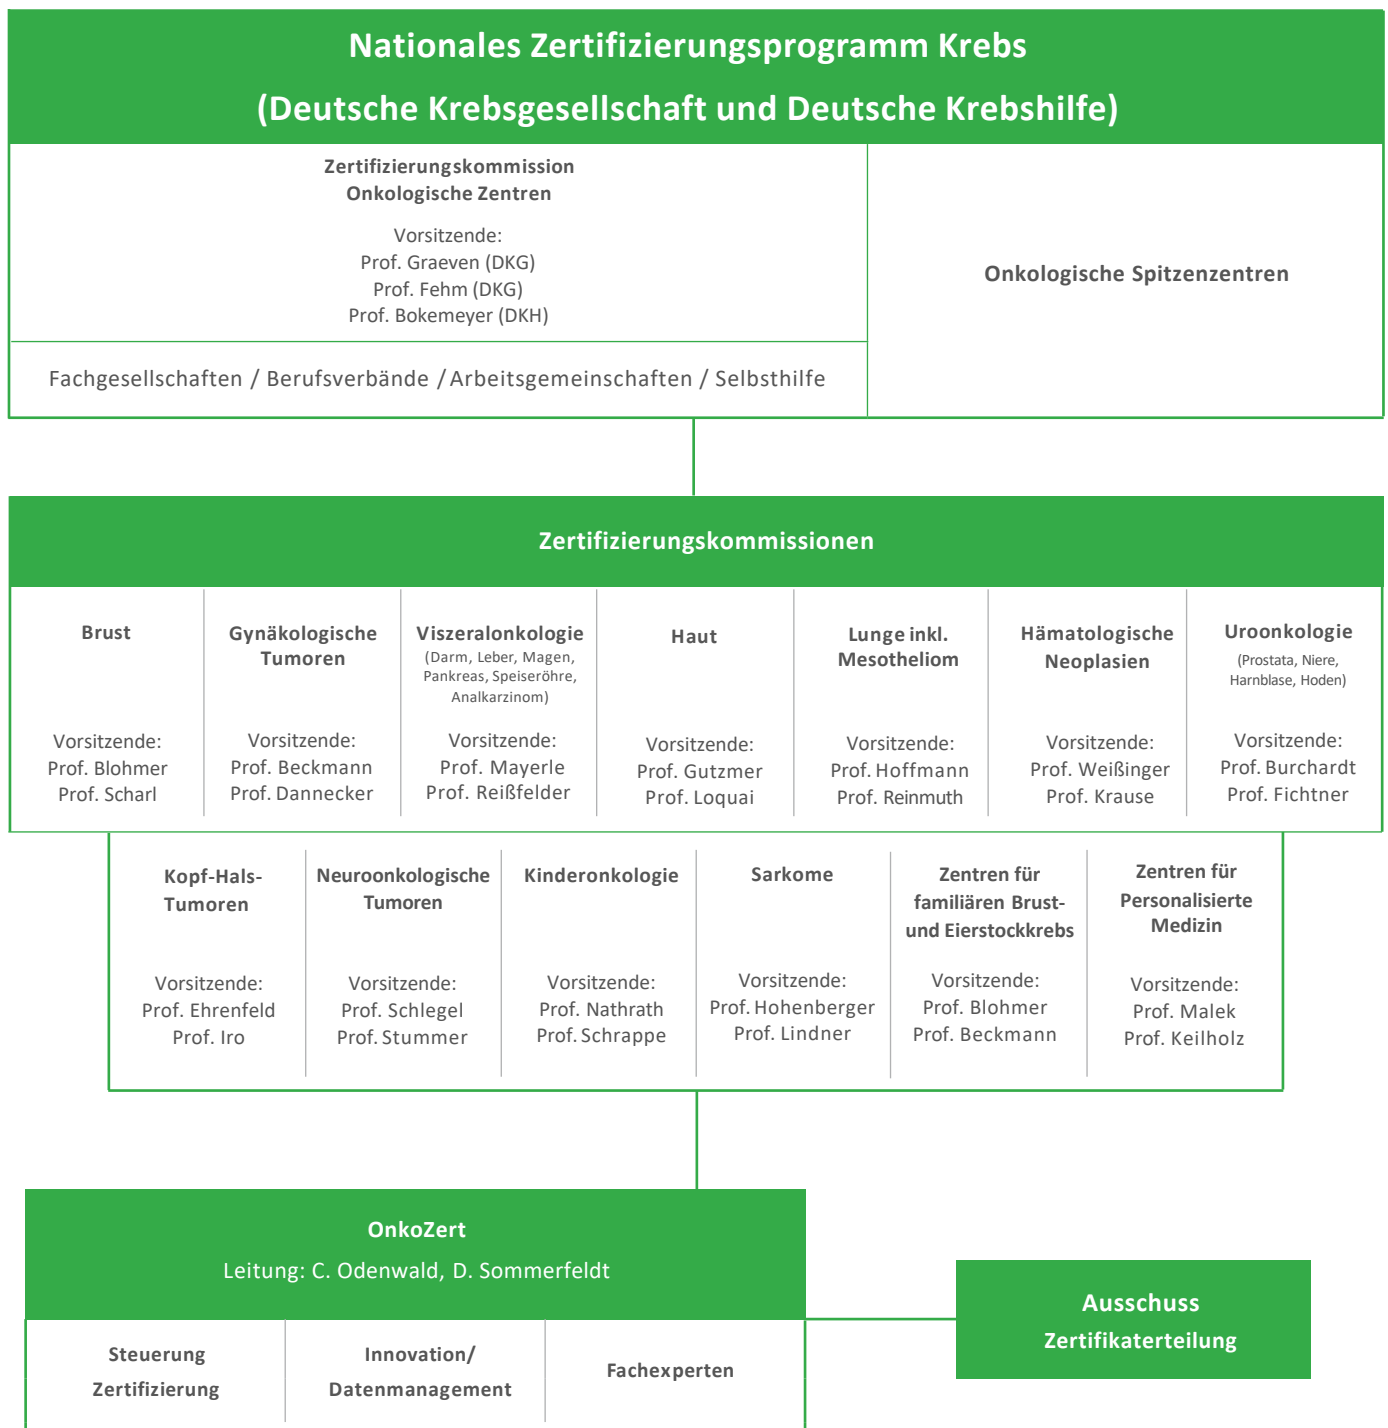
Nationales Zertifizierungsprogramm Krebs
(Deutsche Krebsgesellschaft und Deutsche Krebshilfe)

Zertifizierungskommission
Onkologische Zentren

Vorsitzende:
Prof. Graeven (DKG)
Prof. Fehm (DKG)
Prof. Bokemeyer (DKH)

Fachgesellschaften / Berufsverbände / Arbeitsgemeinschaften / Selbsthilfe

Onkologische Spitzenzentren

Zertifizierungskommissionen

Brust
Vorsitzende:
Prof. Blohmer
Prof. Scharl

Gynäkologische Tumoren
Vorsitzende:
Prof. Beckmann
Prof. Dannecker

Viszeralonkologie
(Darm, Leber, Magen, Pankreas, Speiseröhre, Analkarzinom)
Vorsitzende:
Prof. Mayerle
Prof. Reißfelder

Haut
Vorsitzende:
Prof. Gutzmer
Prof. Loquai

Lunge inkl. Mesotheliom
Vorsitzende:
Prof. Hoffmann
Prof. Reinmuth

Hämatologische Neoplasien
Vorsitzende:
Prof. Weißinger
Prof. Krause

Uroonkologie
(Prostata, Niere, Harnblase, Hoden)
Vorsitzende:
Prof. Burchardt
Prof. Fichtner

Kopf-Hals-Tumoren
Vorsitzende:
Prof. Ehrenfeld
Prof. Iro

Neuroonkologische Tumoren
Vorsitzende:
Prof. Schlegel
Prof. Stummer

Kinderonkologie
Vorsitzende:
Prof. Nathrath
Prof. Schrappe

Sarkome
Vorsitzende:
Prof. Hohenberger
Prof. Lindner

Zentren für familiären Brust- und Eierstockkrebs
Vorsitzende:
Prof. Blohmer
Prof. Beckmann

Zentren für Personalisierte Medizin
Vorsitzende:
Prof. Malek
Prof. Keilholz

OnkoZert
Leitung: C. Odenwald, D. Sommerfeldt

Steuerung Zertifizierung

Innovation/ Datenmanagement

Fachexperten

Ausschuss Zertifikaterteilung